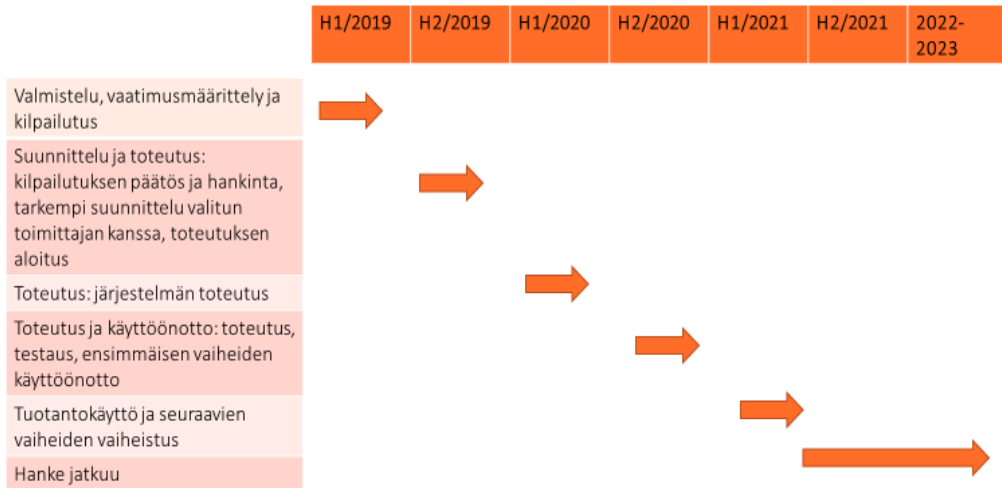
| | H1/2019 | H2/2019 | H1/2020 | H2/2020 | H1/2021 | H2/2021 | 2022-2023 |
|---|---|---|---|---|---|---|---|
| Valmistelu, vaatimusmäärittely ja kilpailutus | | | | | | | |
| Suunnittelu ja toteutus: kilpailutuksen päätös ja hankinta, tarkempi suunnittelu valitun toimittajan kanssa, toteutuksen aloitus | | | | | | | |
| Toteutus: järjestelmän toteutus | | | | | | | |
| Toteutus ja käyttöönotto: toteutus, testaus, ensimmäisen vaiheiden käyttöönotto | | | | | | | |
| Tuotantokäyttö ja seuraavien vaiheiden vaiheistus | | | | | | | |
| Hanke jatkuu | | | | | | | |